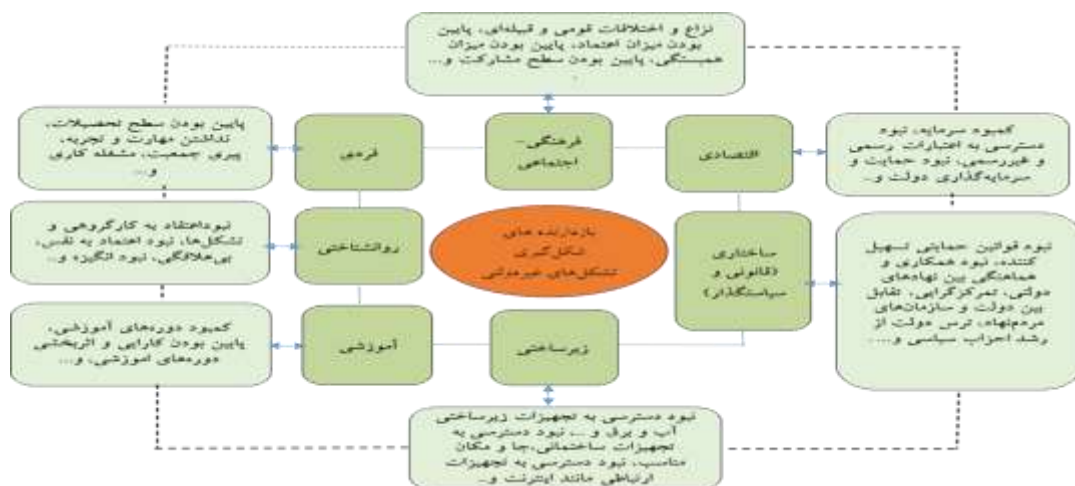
نزاع و اختلافات قومی و قبیله‌ای، پایین بودن میزان اعتماد، پایین بودن میزان همبستگی، پایین بودن سطح مشارکت و...

پایین بودن سطح تحصیلات، نداشتن مهارت و تجربه، پیری جمعیت، مشغله کاری و...

فردی

فرهنگی-اجتماعی

اقتصادی

کمبود سرمایه، نبود دسترسی به اعتبارات رسمی و غیررسمی، نبود حمایت و سرمایه‌گذاری دولت و...

نبوداعتقاد به کارگروهی و تشکل‌ها، نبود اعتماد به نفس، بی‌علاقگی، نبود انگیزه و...

روانشناختی

بازدارنده‌های شکل‌گیری تشکل‌های غیردولتی

ساختاری (قانونی و سیاستگذاری)

نبود قوانین حمایتی تسهیل کننده، نبود همکاری و هماهنگی بین نهادهای دولتی، تمرکزگرایی، تقابل بین دولت و سازمان‌های مردم‌نهاد، ترس دولت از رشد احزاب سیاسی و...

کمبود دوره‌های آموزشی، پایین بودن کارایی و اثربخشی دوره‌های آموزشی، و...

آموزشی

زیرساختی

نبود دسترسی به تجهیزات زیرساختی آب و برق و ... نبود دسترسی به تجهیزات ساختمانی، جا و مکان مناسب، نبود دسترسی به تجهیزات ارتباطی مانند اینترنت و...